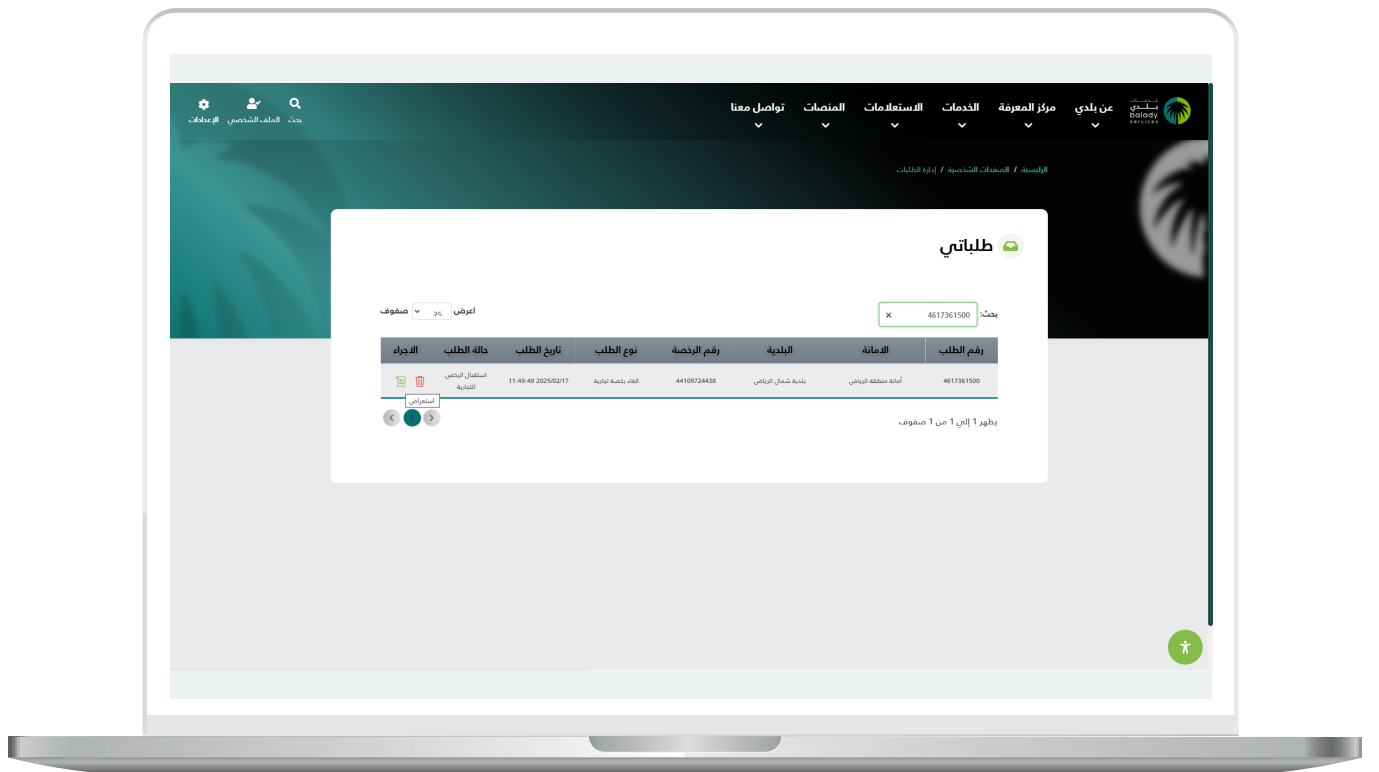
خدمات بلدي
balady services

عن بلدي
مركز المعرفة
الخدمات
الاستعلامات
المنصات
تواصل معنا

بحث
الملف الشخصي
الإعدادات

الرئيسية / الصفحات الشخصية / إدارة الطلبات

طلباتي

بحث: 4617361500 ×

اعرض 10 صفوف

| رقم الطلب | الامانة | البلدية | رقم الرخصة | نوع الطلب | تاريخ الطلب | حالة الطلب | الاجراء |
|---|---|---|---|---|---|---|---|
| 4617361500 | أمانة منطقة الرياض | بلدية شمال الرياض | 44109724438 | الغاء رخصة تجارية | 2025/02/17 11:49:49 | استقبال الرخص التجارية | |

استعراض

يظهر 1 إلى 1 من 1 صفوف

1